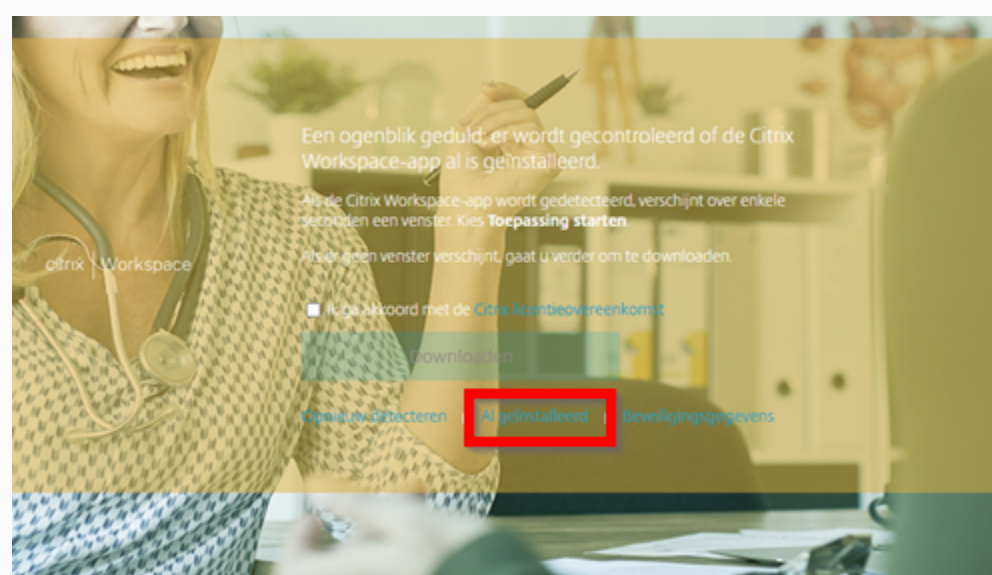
citrix | Workspace

Een ogenblik geduld; er wordt gecontroleerd of de Citrix Workspace-app al is geïnstalleerd.

Als de Citrix Workspace-app wordt gedetecteerd, verschijnt over enkele seconden een venster. Kies **Toepassing starten**.

Als er geen venster verschijnt, gaat u verder om te downloaden.

Ik ga akkoord met de Citrix licentieovereenkomst

Downloaden

Opnieuw detecteren | Al geïnstalleerd | Beveiligingsgegevens